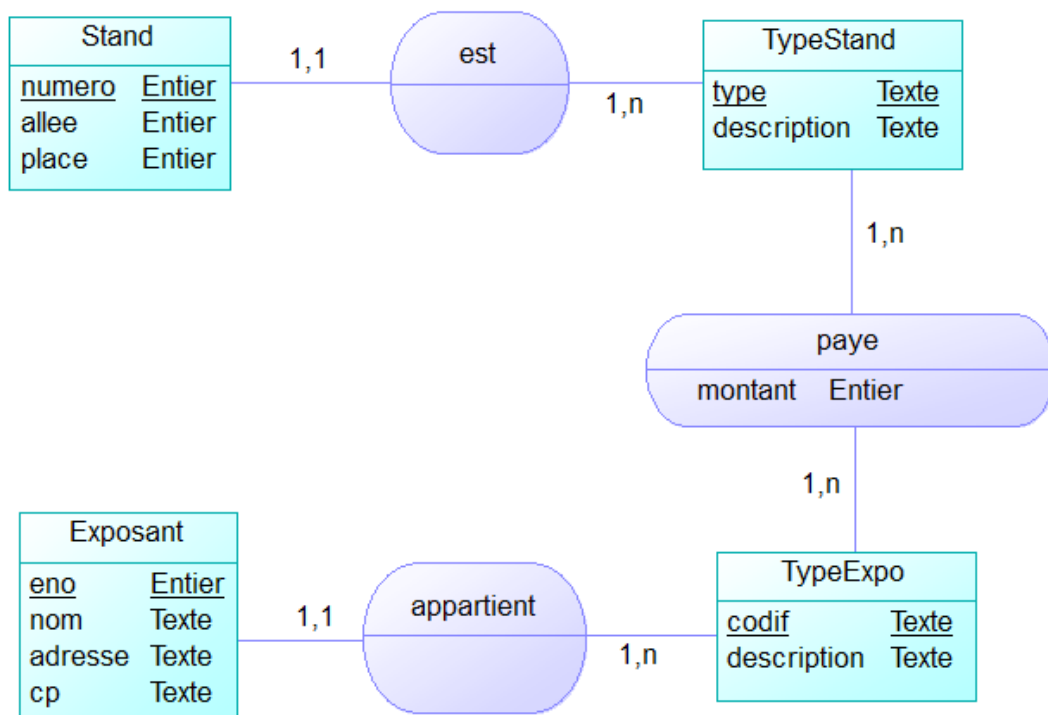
Stand
numero Entier
allee Entier
place Entier

1,1

est

1,n

TypeStand
type Texte
description Texte

1,n

paye
montant Entier

1,n

Exposant
eno Entier
nom Texte
adresse Texte
cp Texte

1,1

appartient

1,n

TypeExpo
codif Texte
description Texte